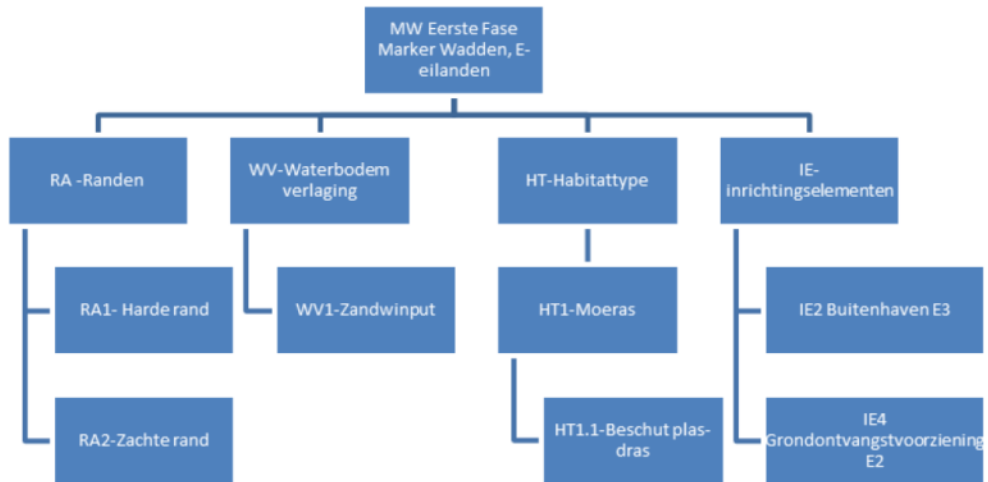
MW Eerste Fase Marker Wadden, E-eilanden

RA -Randen

WV-Waterbodem verlaging

HT-Habitattype

IE-inrichtingselementen

RA1- Harde rand

RA2-Zachte rand

WV1-Zandwinput

HT1-Moeras

HT1.1-Beschut plas-dras

IE2 Buitenhaven E3

IE4 Grondontvangstvoorziening E2